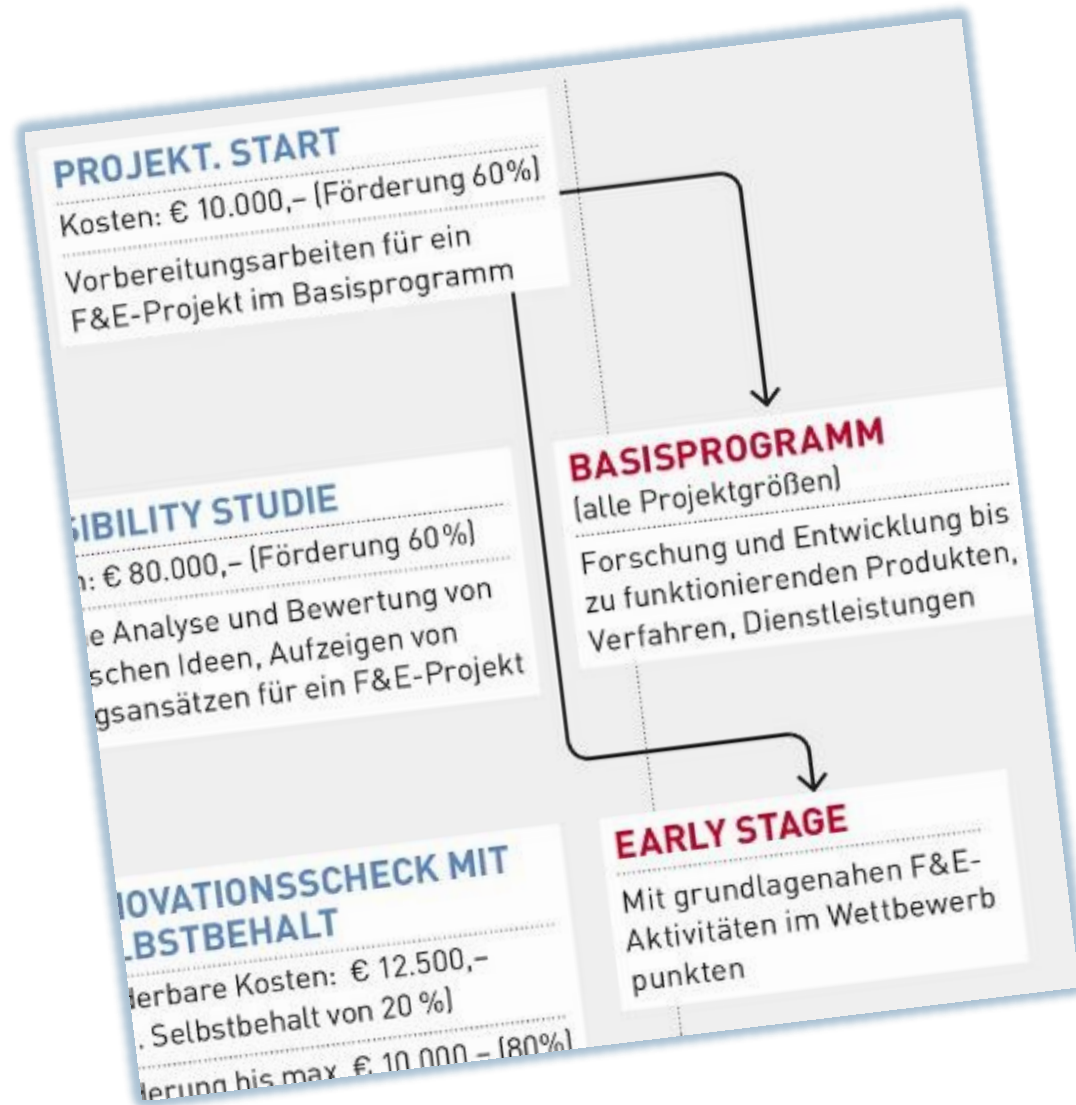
PROJEKT. START
Kosten: € 10.000,– (Förderung 60%)
Vorbereitungsarbeiten für ein F&E-Projekt im Basisprogramm

SIBILITY STUDIE
n: € 80.000,– (Förderung 60%)
e Analyse und Bewertung von schen Ideen, Aufzeigen von gsansätzen für ein F&E-Projekt

BASISPROGRAMM
(alle Projektgrößen)
Forschung und Entwicklung bis zu funktionierenden Produkten, Verfahren, Dienstleistungen

OVATIONSSCHECK MIT LBSTBEHALT
derbare Kosten: € 12.500,–
. Selbstbehalt von 20 %)
derung bis max. € 10.000,– (80%)

EARLY STAGE
Mit grundlagenahen F&E-Aktivitäten im Wettbewerb punkten